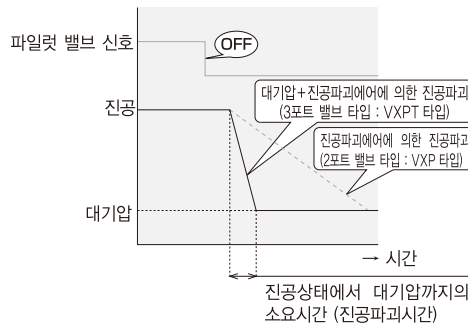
파일럿 밸브 신호
OFF
진공
대기압+진공파괴에어에 의한 진공파괴
(3포트 밸브 타입 : VXPT 타입)
진공파괴에어에 의한 진공파괴
(2포트 밸브 타입 : VXP 타입)
대기압
→ 시간
진공상태에서 대기압까지의
소요시간 (진공파괴시간)